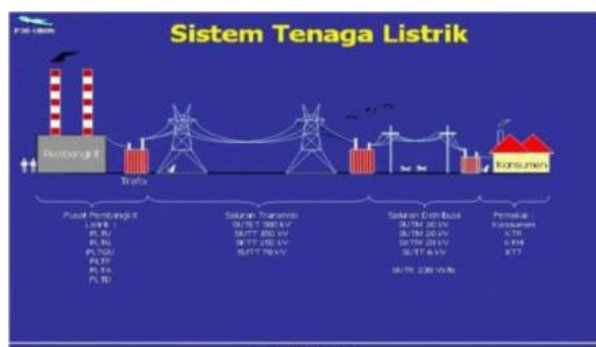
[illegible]

Sistem Tenaga Listrik

Pembangkit

Trafo

Konsumen

Pusat Pembangkit Listrik :
PLTU
PLTG
PLTGU
PLTP
PLTA
PLTD

Saluran Transmisi
SUTET 500 kV
SUTT 150 kV
SKTT 150 kV
SUTT 70 kV

Saluran Distribusi
SUTM 30 kV
SUTM 20 kV
SKTM 20 kV
SUTT 6 kV

SKTR 220 Volts

Pemakai :
Konsumen
KTR
KTM
KTT